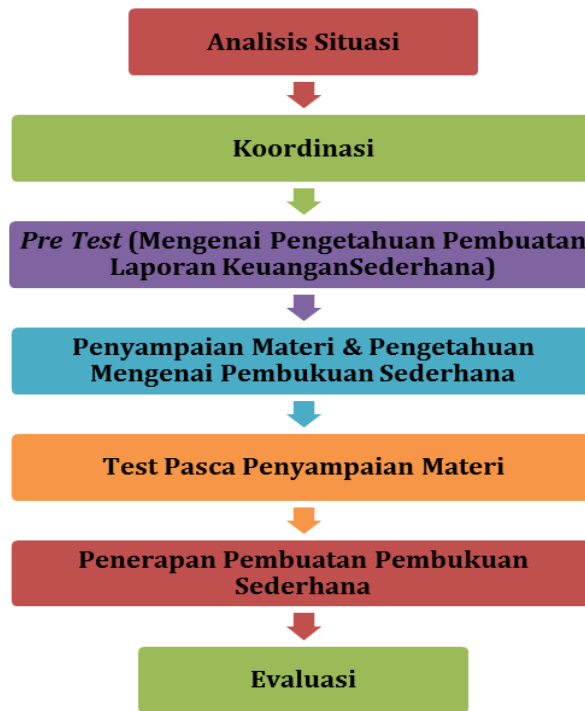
Analisis Situasi

Koordinasi

*Pre Test* (Mengenai Pengetahuan Pembuatan Laporan KeuanganSederhana)

Penyampaian Materi & Pengetahuan Mengenai Pembukuan Sederhana

Test Pasca Penyampaian Materi

Penerapan Pembuatan Pembukuan Sederhana

Evaluasi